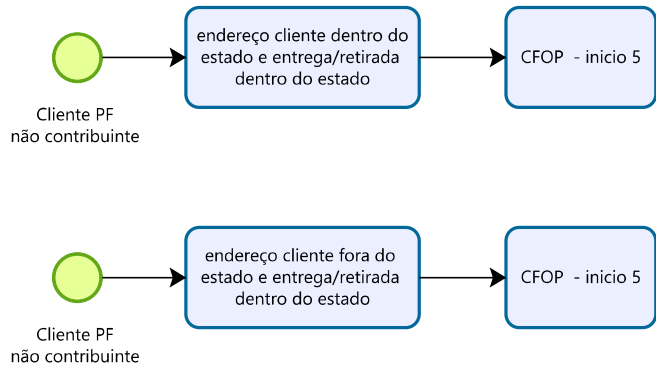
Cliente PF
não contribuinte

endereço cliente dentro do estado e entrega/retirada dentro do estado

CFOP - inicio 5

Cliente PF
não contribuinte

endereço cliente fora do estado e entrega/retirada dentro do estado

CFOP - inicio 5